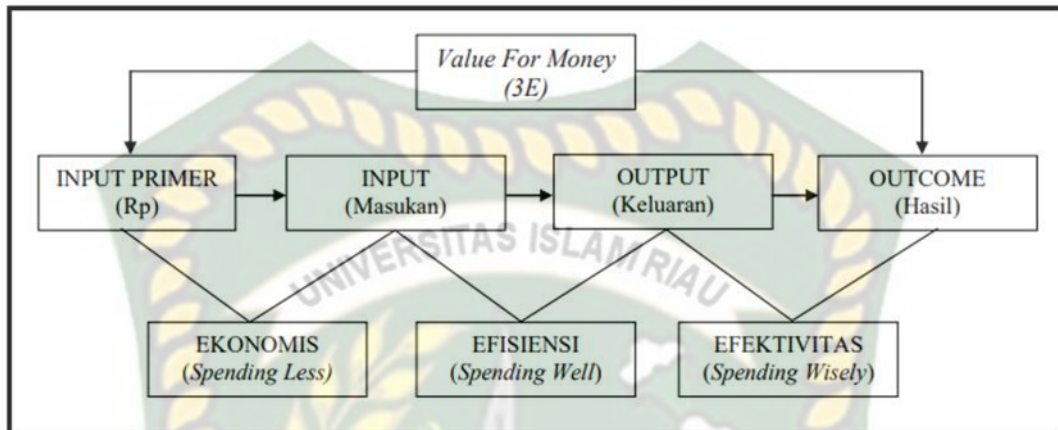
Value For Money
(3E)

INPUT PRIMER
(Rp)

INPUT
(Masukan)

OUTPUT
(Keluaran)

OUTCOME
(Hasil)

UNIVERSITAS ISLAM RIAU

EKONOMIS
(Spending Less)

EFISIENSI
(Spending Well)

EFEKTIVITAS
(Spending Wisely)